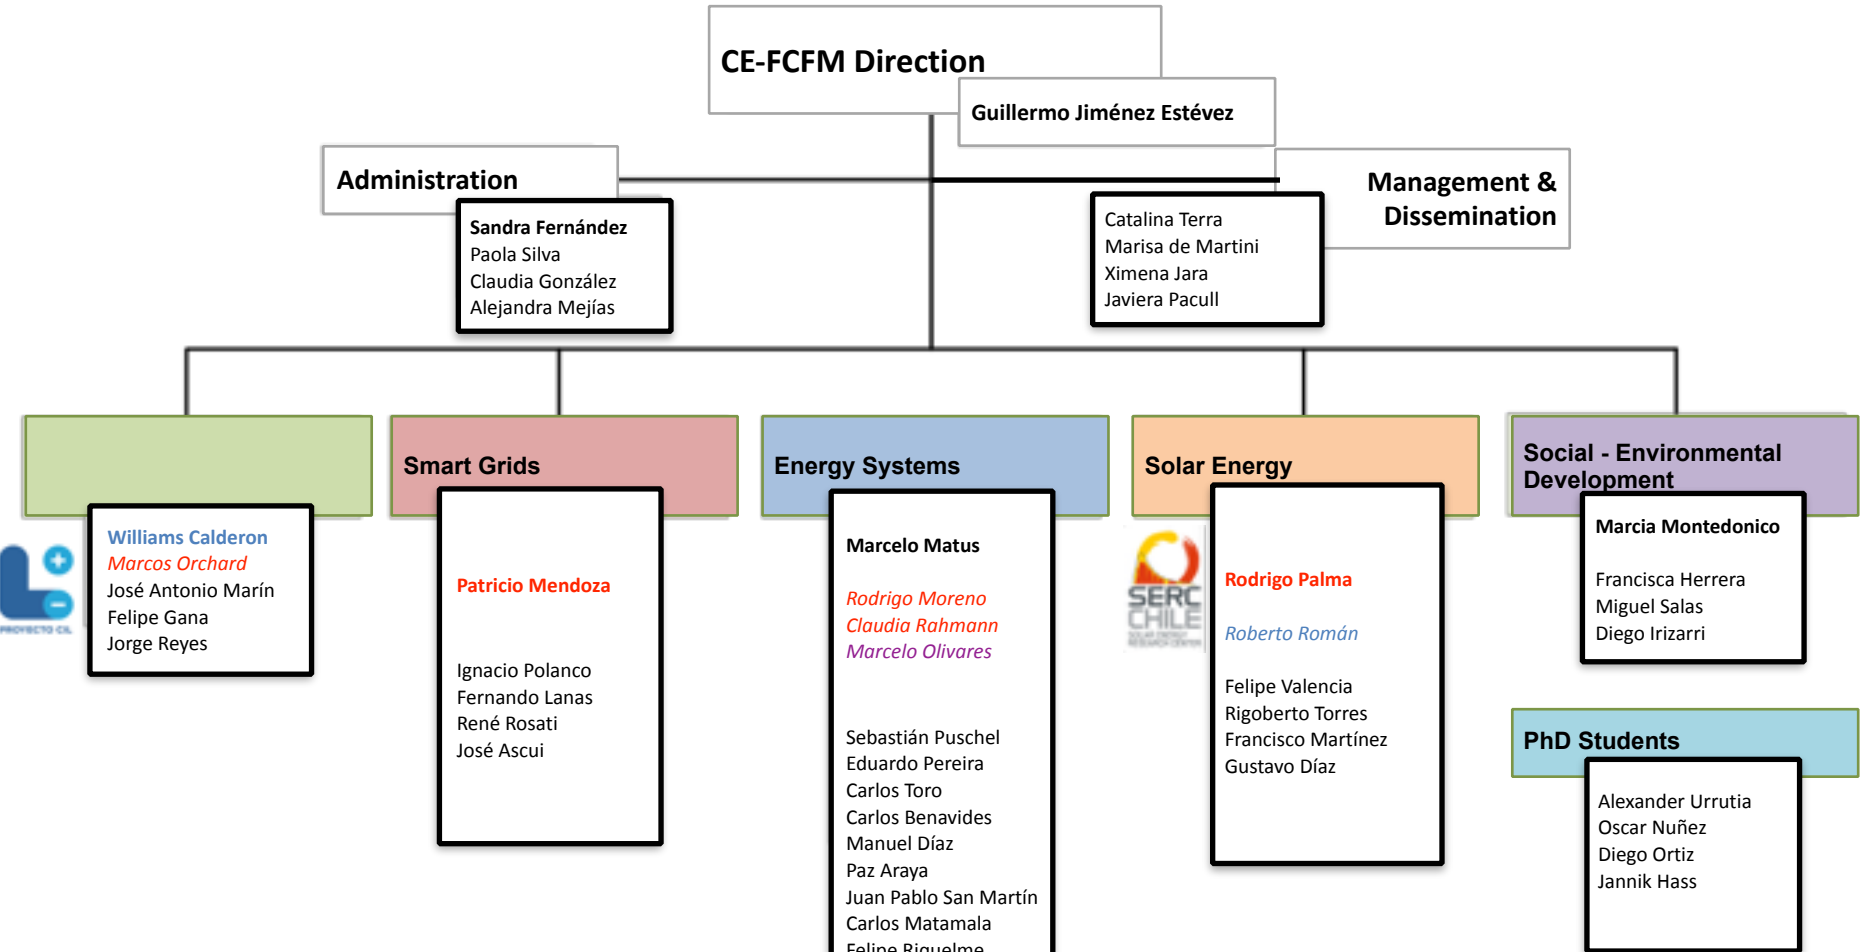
CE-FCFM Direction

Guillermo Jiménez Estévez

Administration

Sandra Fernández
Paola Silva
Claudia González
Alejandra Mejías

Management & Dissemination

Catalina Terra
Marisa de Martini
Ximena Jara
Javiera Pacull

Williams Calderon
Marcos Orchard
José Antonio Marín
Felipe Gana
Jorge Reyes

PROYECTO CIL

Smart Grids

Patricio Mendoza

Ignacio Polanco
Fernando Lanas
René Rosati
José Ascui

Energy Systems

Marcelo Matus

Rodrigo Moreno
Claudia Rahmann
Marcelo Olivares

Sebastián Puschel
Eduardo Pereira
Carlos Toro
Carlos Benavides
Manuel Díaz
Paz Araya
Juan Pablo San Martín
Carlos Matamala
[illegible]

Solar Energy

SERC CHILE

Rodrigo Palma

Roberto Román

Felipe Valencia
Rigoberto Torres
Francisco Martínez
Gustavo Díaz

Social - Environmental Development

Marcia Montedonico

Francisca Herrera
Miguel Salas
Diego Irizarri

PhD Students

Alexander Urrutia
Oscar Nuñez
Diego Ortiz
Jannik Hass